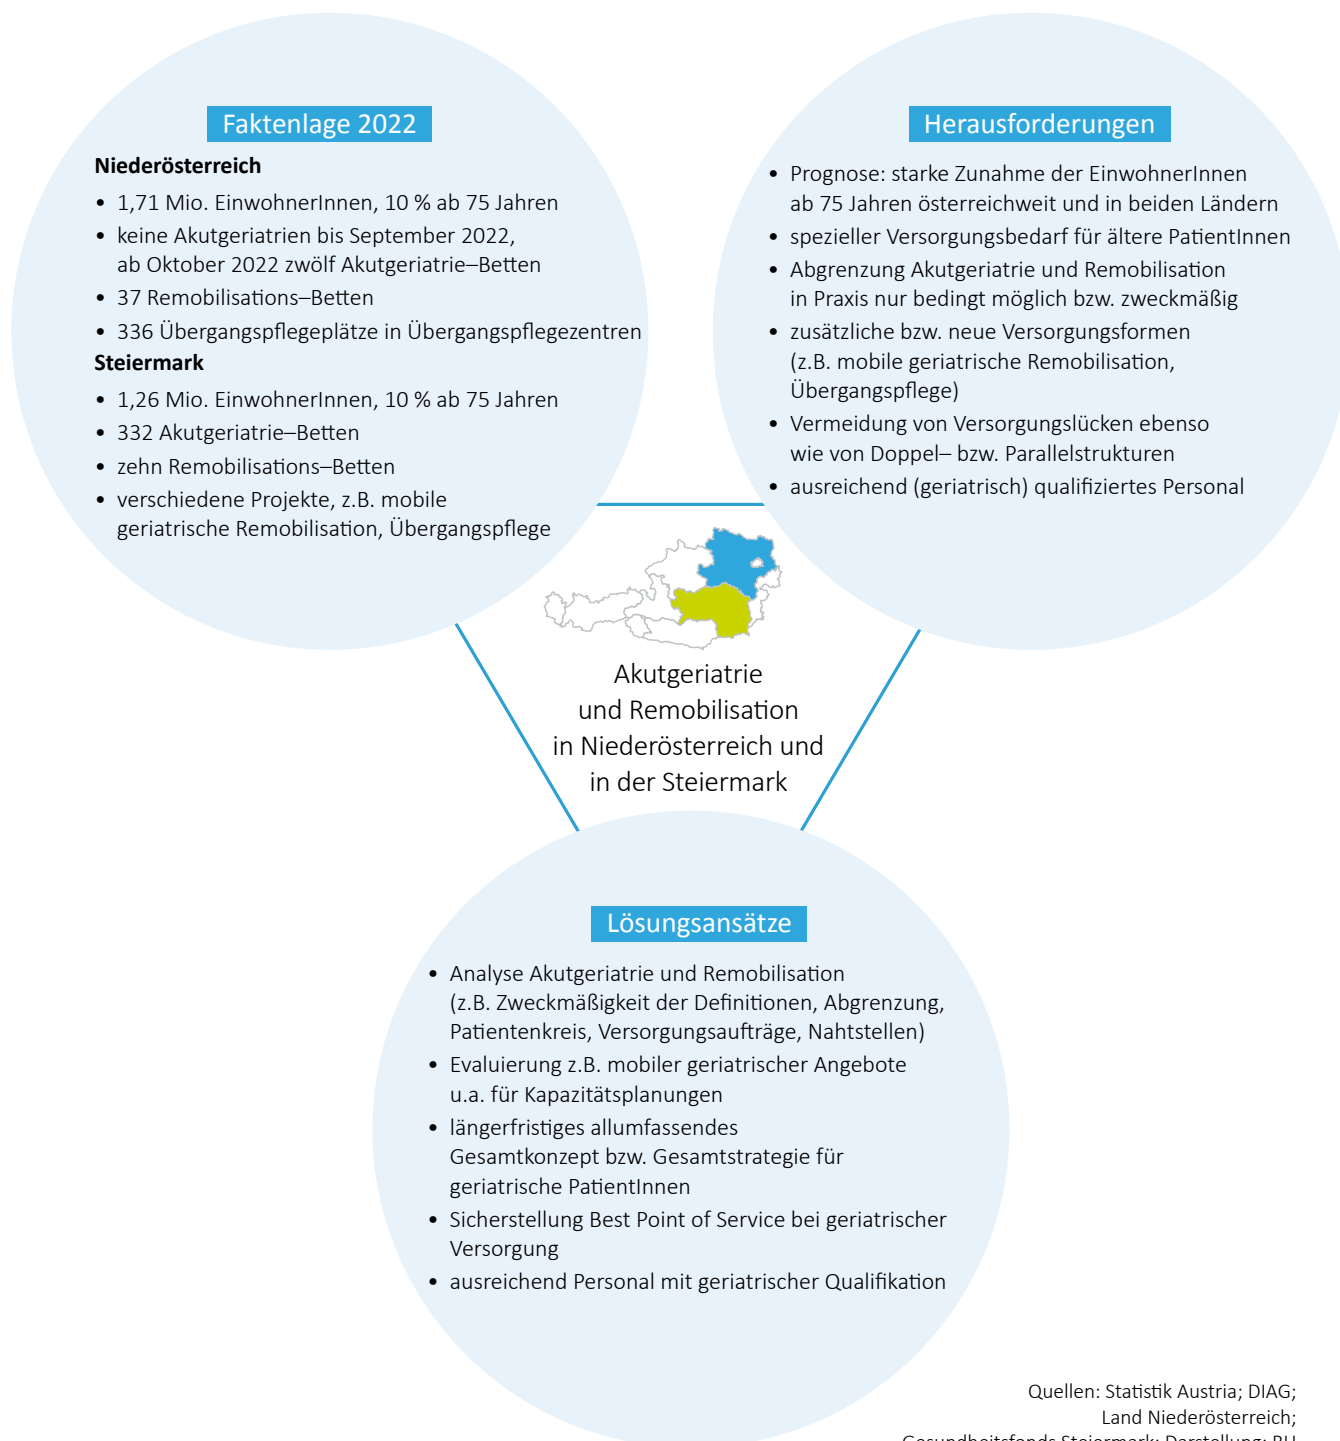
Faktenlage 2022

Niederösterreich

- 1,71 Mio. EinwohnerInnen, 10 % ab 75 Jahren
- keine Akutgeriatrien bis September 2022, ab Oktober 2022 zwölf Akutgeriatrie–Betten
- 37 Remobilisations–Betten
- 336 Übergangspflegeplätze in Übergangspflegezentren

Steiermark

- 1,26 Mio. EinwohnerInnen, 10 % ab 75 Jahren
- 332 Akutgeriatrie–Betten
- zehn Remobilisations–Betten
- verschiedene Projekte, z.B. mobile geriatrische Remobilisation, Übergangspflege

Herausforderungen

- Prognose: starke Zunahme der EinwohnerInnen ab 75 Jahren österreichweit und in beiden Ländern
- spezieller Versorgungsbedarf für ältere PatientInnen
- Abgrenzung Akutgeriatrie und Remobilisation in Praxis nur bedingt möglich bzw. zweckmäßig
- zusätzliche bzw. neue Versorgungsformen (z.B. mobile geriatrische Remobilisation, Übergangspflege)
- Vermeidung von Versorgungslücken ebenso wie von Doppel– bzw. Parallelstrukturen
- ausreichend (geriatrisch) qualifiziertes Personal

Akutgeriatrie und Remobilisation in Niederösterreich und in der Steiermark

Lösungsansätze

- Analyse Akutgeriatrie und Remobilisation (z.B. Zweckmäßigkeit der Definitionen, Abgrenzung, Patientenkreis, Versorgungsaufträge, Nahtstellen)
- Evaluierung z.B. mobiler geriatrischer Angebote u.a. für Kapazitätsplanungen
- längerfristiges allumfassendes Gesamtkonzept bzw. Gesamtstrategie für geriatrische PatientInnen
- Sicherstellung Best Point of Service bei geriatrischer Versorgung
- ausreichend Personal mit geriatrischer Qualifikation

Quellen: Statistik Austria; DIAG; Land Niederösterreich; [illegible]